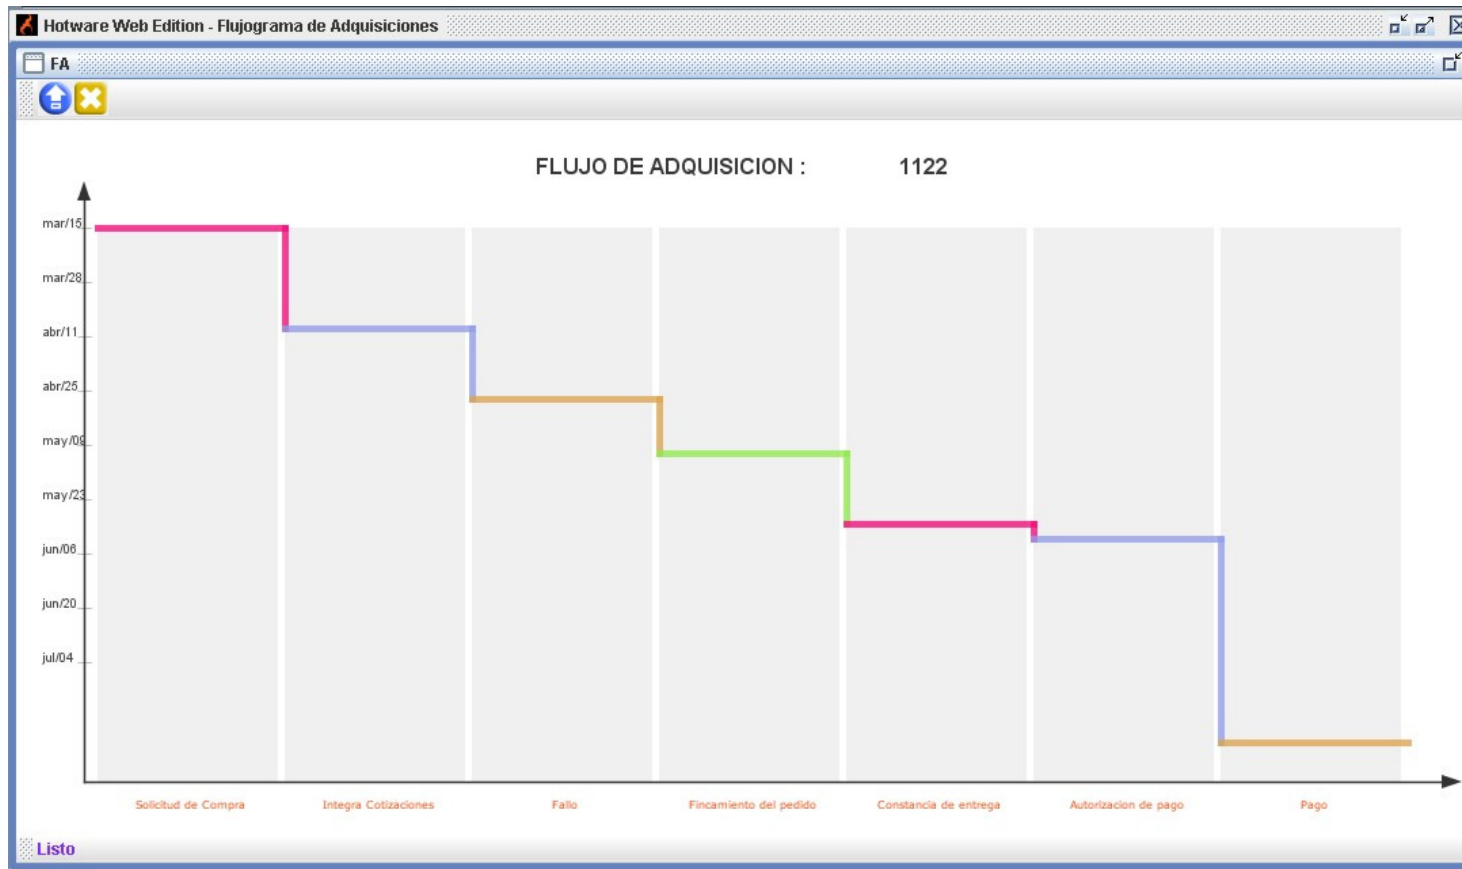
Hotware Web Edition - Flujograma de Adquisiciones

FA

FLUJO DE ADQUISICION : 1122

mar/15
mar/28
abr/11
abr/25
may/09
may/23
jun/06
jun/20
jul/04

Solicitud de Compra
Integra Cotizaciones
Fallo
Fincamiento del pedido
Constancia de entrega
Autorizacion de pago
Pago

Listo